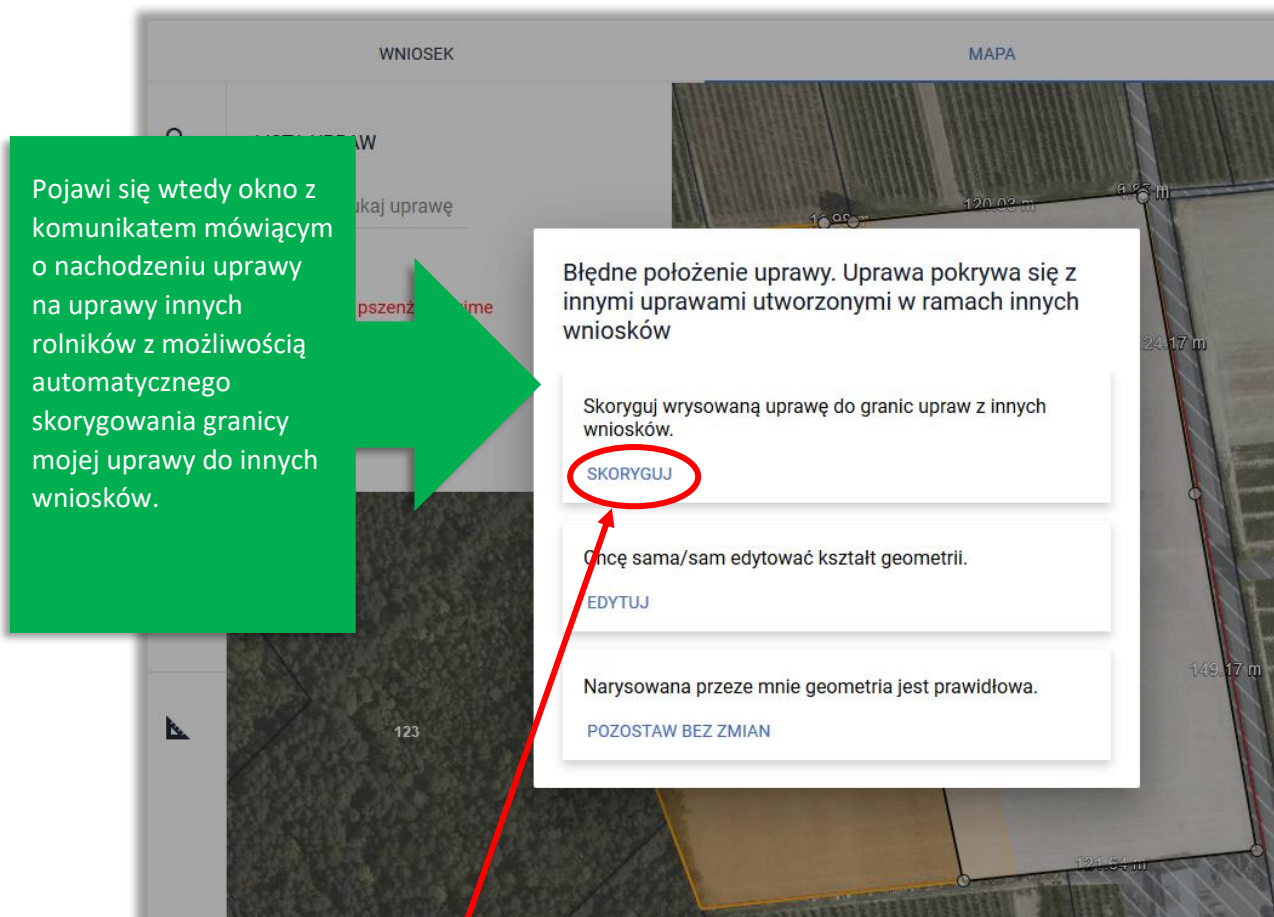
WNIOSEK

MAPA

Pojawi się wtedy okno z komunikatem mówiącym o nachodzeniu uprawy na uprawy innych rolników z możliwością automatycznego skorygowania granicy mojej uprawy do innych wniosków.

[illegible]ukaj uprawę

pszenż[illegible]ime

16.98 m

120.03 m

9.83 m

24.17 m

149.17 m

121.64 m

123

Błędne położenie uprawy. Uprawa pokrywa się z innymi uprawami utworzonymi w ramach innych wniosków

Skoryguj wrysowaną uprawę do granic upraw z innych wniosków.

SKORYGUJ

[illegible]hcę sama/sam edytować kształt geometrii.

EDYTUJ

Narysowana przeze mnie geometria jest prawidłowa.

POZOSTAW BEZ ZMIAN